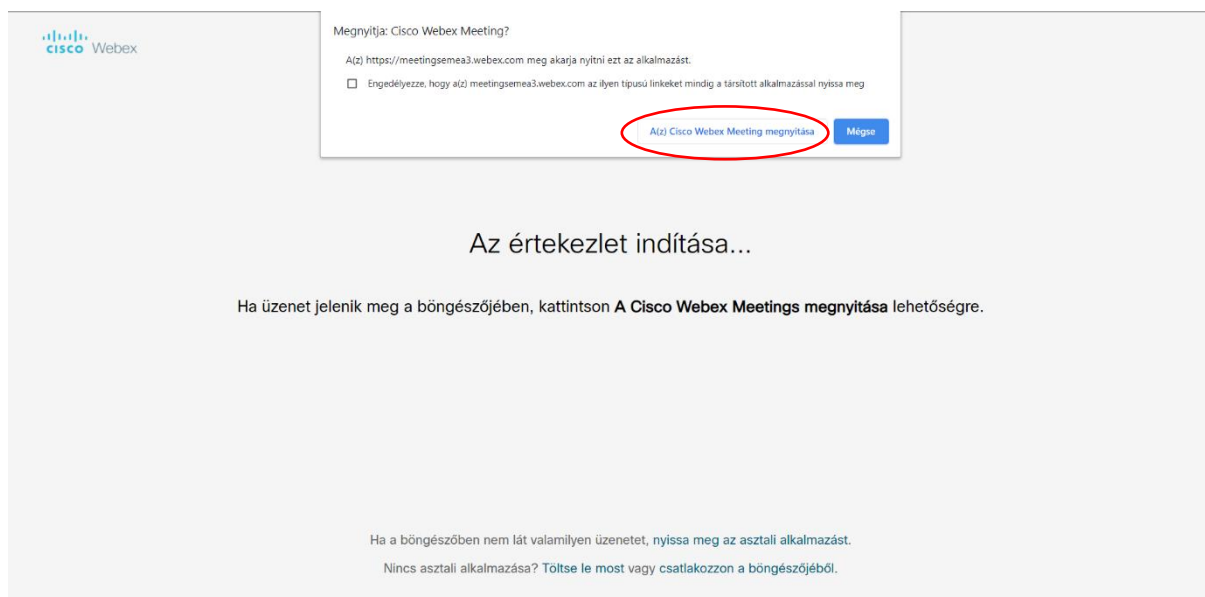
cisco Webex

Megnyitja: Cisco Webex Meeting?

A(z) https://meetingsemea3.webex.com meg akarja nyitni ezt az alkalmazást.

Engedélyezze, hogy a(z) meetingsemea3.webex.com az ilyen típusú linkeket mindig a társított alkalmazással nyissa meg

A(z) Cisco Webex Meeting megnyitása

Mégse

Az értekezlet indítása...

Ha üzenet jelenik meg a böngészőjében, kattintson A Cisco Webex Meetings megnyitása lehetőségre.

Ha a böngészőben nem lát valamilyen üzenetet, nyissa meg az asztali alkalmazást.

Nincs asztali alkalmazása? Töltse le most vagy csatlakozzon a böngészőjéből.